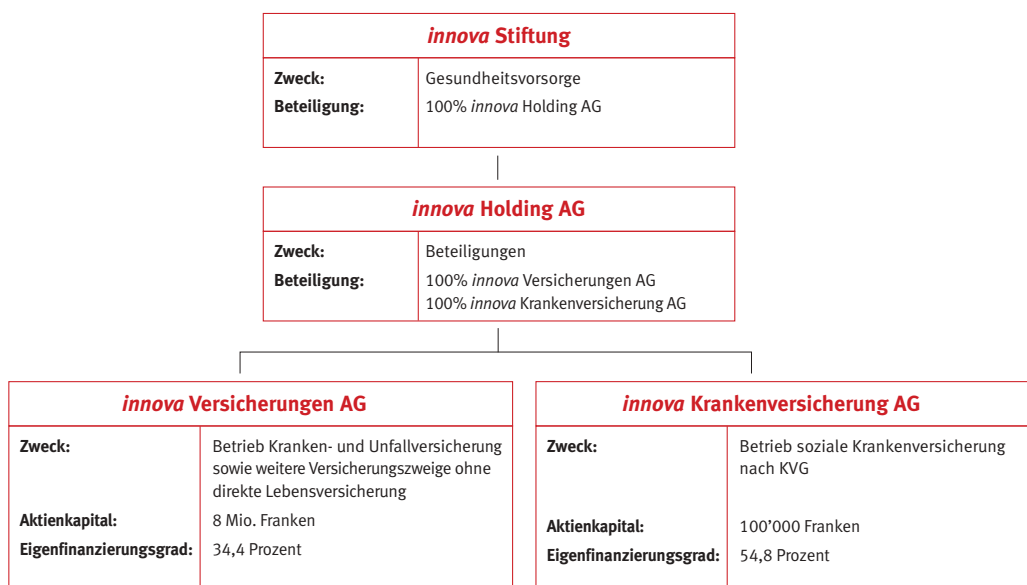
*innova* Stiftung

| | |
|---|---|
| **Zweck:** | Gesundheitsvorsorge |
| **Beteiligung:** | 100% *innova* Holding AG |

*innova* Holding AG

| | |
|---|---|
| **Zweck:** | Beteiligungen |
| **Beteiligung:** | 100% *innova* Versicherungen AG<br>100% *innova* Krankenversicherung AG |

*innova* Versicherungen AG

| | |
|---|---|
| **Zweck:** | Betrieb Kranken- und Unfallversicherung sowie weitere Versicherungszweige ohne direkte Lebensversicherung |
| **Aktienkapital:** | 8 Mio. Franken |
| **Eigenfinanzierungsgrad:** | 34,4 Prozent |

*innova* Krankenversicherung AG

| | |
|---|---|
| **Zweck:** | Betrieb soziale Krankenversicherung nach KVG |
| **Aktienkapital:** | 100'000 Franken |
| **Eigenfinanzierungsgrad:** | 54,8 Prozent |